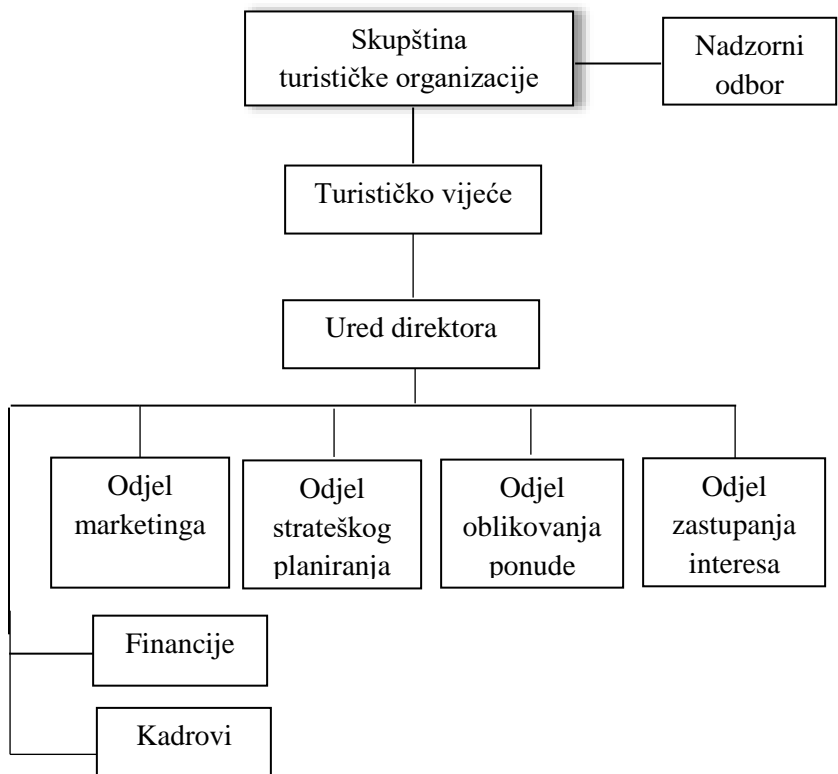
Skupština turističke organizacije

Nadzorni odbor

Turističko vijeće

Ured direktora

Odjel marketinga

Odjel strateškog planiranja

Odjel oblikovanja ponude

Odjel zastupanja interesa

Financije

Kadrovi